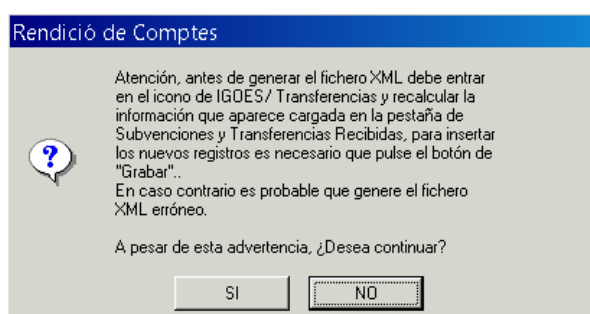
Rendició de Comptes

Atención, antes de generar el fichero XML debe entrar en el icono de IGOES/ Transferencias y recalcular la información que aparece cargada en la pestaña de Subvenciones y Transferencias Recibidas, para insertar los nuevos registros es necesario que pulse el botón de "Grabar"..
En caso contrario es probable que genere el fichero XML erróneo.

A pesar de esta advertencia, ¿Desea continuar?

SI

NO